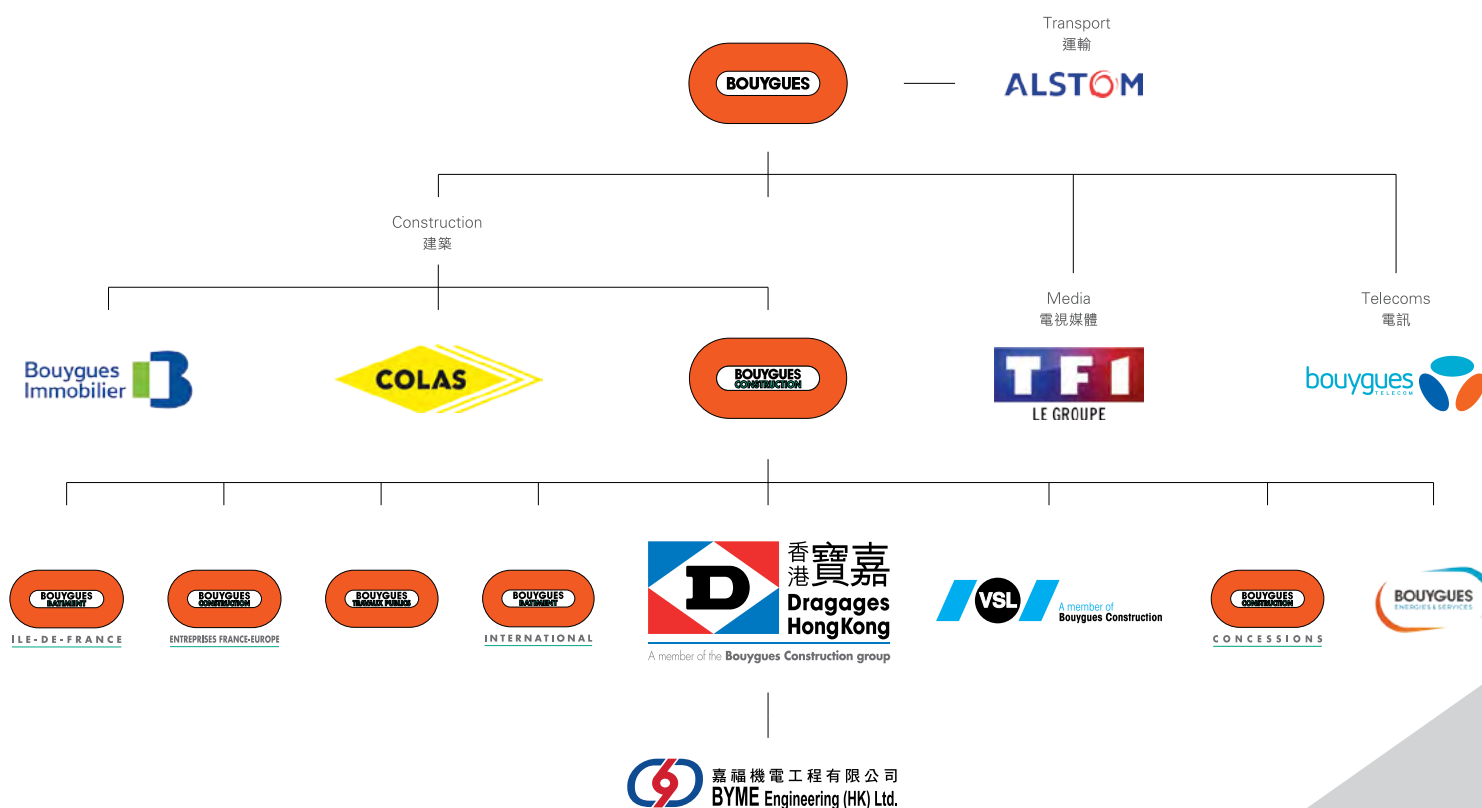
Transport
運輸

BOUYGUES

ALSTOM

Construction
建築

Media
電視媒體

Telecoms
電訊

Bouygues Immobilier

COLAS

BOUYGUES CONSTRUCTION

TF1
LE GROUPE

bouygues TELECOM

BOUYGUES BATIMENT
ÎLE-DE-FRANCE

BOUYGUES CONSTRUCTION
ENTREPRISES FRANCE-EUROPE

BOUYGUES TRAVAUX PUBLICS

BOUYGUES BATIMENT
INTERNATIONAL

香港寶嘉
Dragages HongKong
A member of the Bouygues Construction group

VSL
A member of Bouygues Construction

BOUYGUES CONSTRUCTION
CONCESSIONS

BOUYGUES
ENERGIES & SERVICES

嘉福機電工程有限公司
BYME Engineering (HK) Ltd.